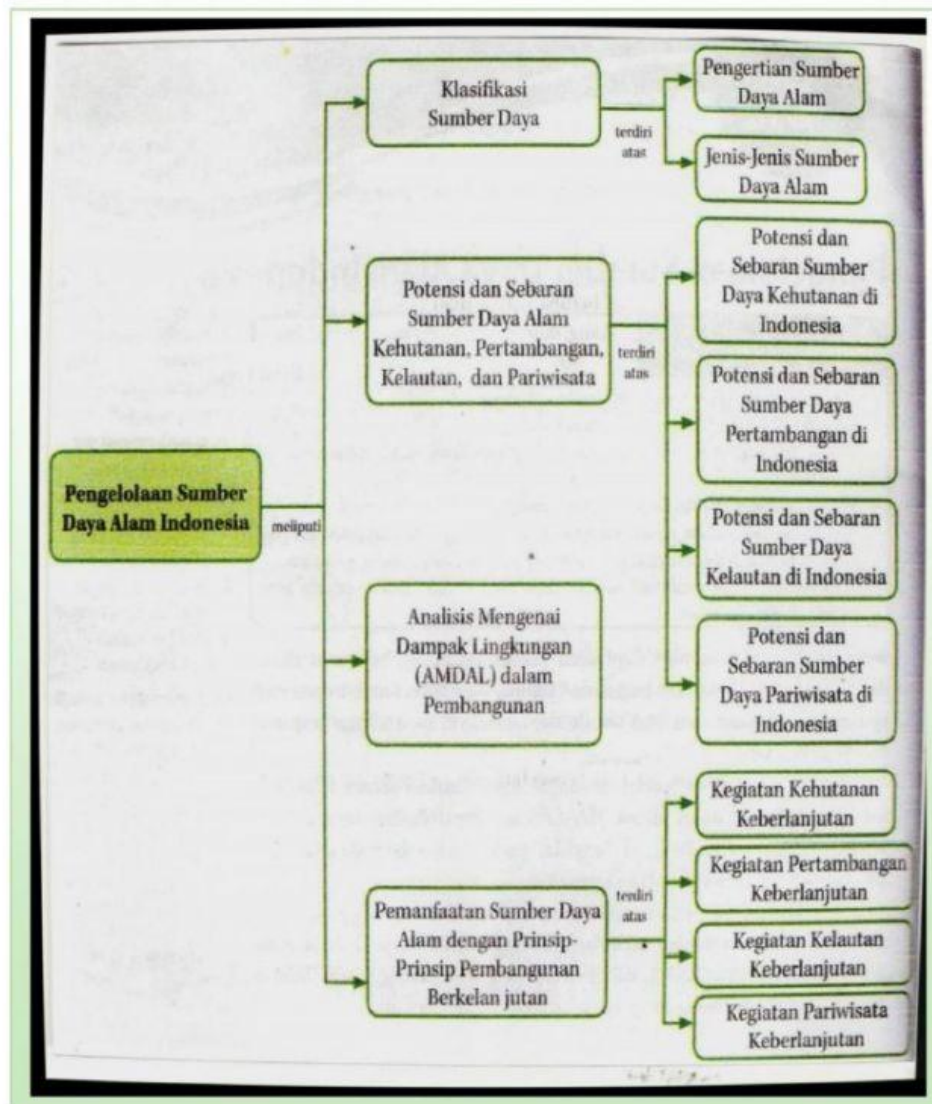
Pengelolaan Sumber Daya Alam Indonesia

meliputi

Klasifikasi Sumber Daya

terdiri atas

Pengertian Sumber Daya Alam

Jenis-Jenis Sumber Daya Alam

Potensi dan Sebaran Sumber Daya Alam Kehutanan, Pertambangan, Kelautan, dan Pariwisata

terdiri atas

Potensi dan Sebaran Sumber Daya Kehutanan di Indonesia

Potensi dan Sebaran Sumber Daya Pertambangan di Indonesia

Potensi dan Sebaran Sumber Daya Kelautan di Indonesia

Potensi dan Sebaran Sumber Daya Pariwisata di Indonesia

Analisis Mengenai Dampak Lingkungan (AMDAL) dalam Pembangunan

Pemanfaatan Sumber Daya Alam dengan Prinsip-Prinsip Pembangunan Berkelan jutan

terdiri atas

Kegiatan Kehutanan Keberlanjutan

Kegiatan Pertambangan Keberlanjutan

Kegiatan Kelautan Keberlanjutan

Kegiatan Pariwisata Keberlanjutan